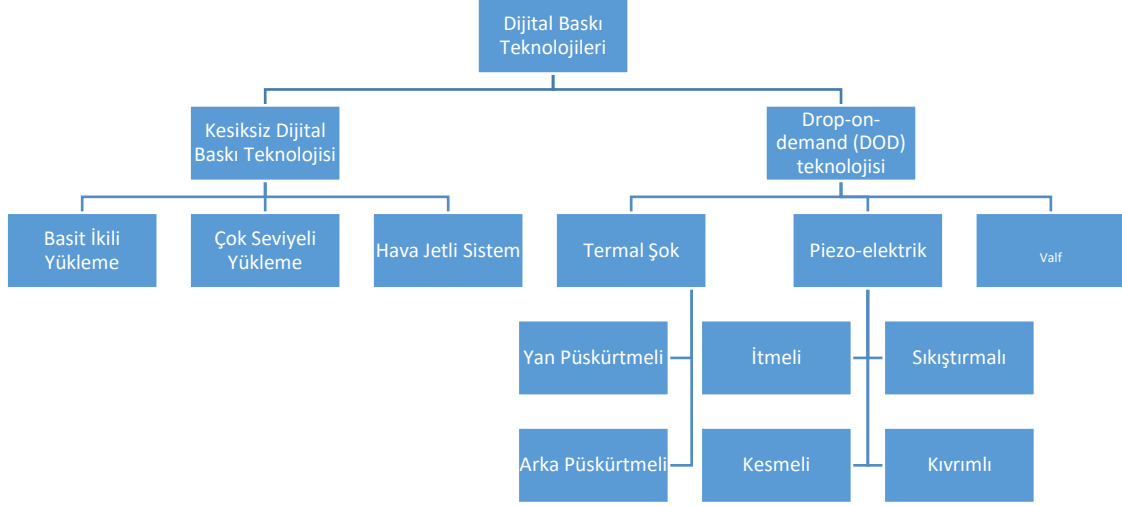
Dijital Baskı Teknolojileri

Kesiksiz Dijital Baskı Teknolojisi

Drop-on-demand (DOD) teknolojisi

Basit İkili Yükleme

Çok Seviyeli Yükleme

Hava Jetli Sistem

Termal Şok

Piezo-elektrik

Valf

Yan Püskürtmeli

Arka Püskürtmeli

İtmeli

Kesmeli

Sıkıştırmalı

Kıvrımlı